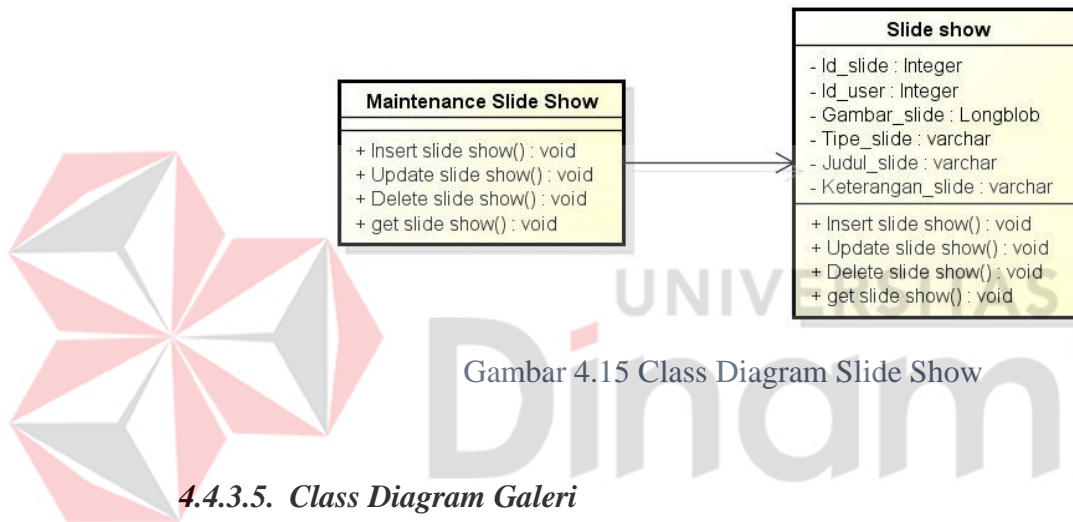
Maintenance Slide Show

+ Insert slide show() : void
+ Update slide show() : void
+ Delete slide show() : void
+ get slide show() : void

Slide show

- Id_slide : Integer
- Id_user : Integer
- Gambar_slide : Longblob
- Tipe_slide : varchar
- Judul_slide : varchar
- Keterangan_slide : varchar

+ Insert slide show() : void
+ Update slide show() : void
+ Delete slide show() : void
+ get slide show() : void

UNIVERSITAS

Gambar 4.15 Class Diagram Slide Show

Dinam

4.4.3.5. Class Diagram Galeri